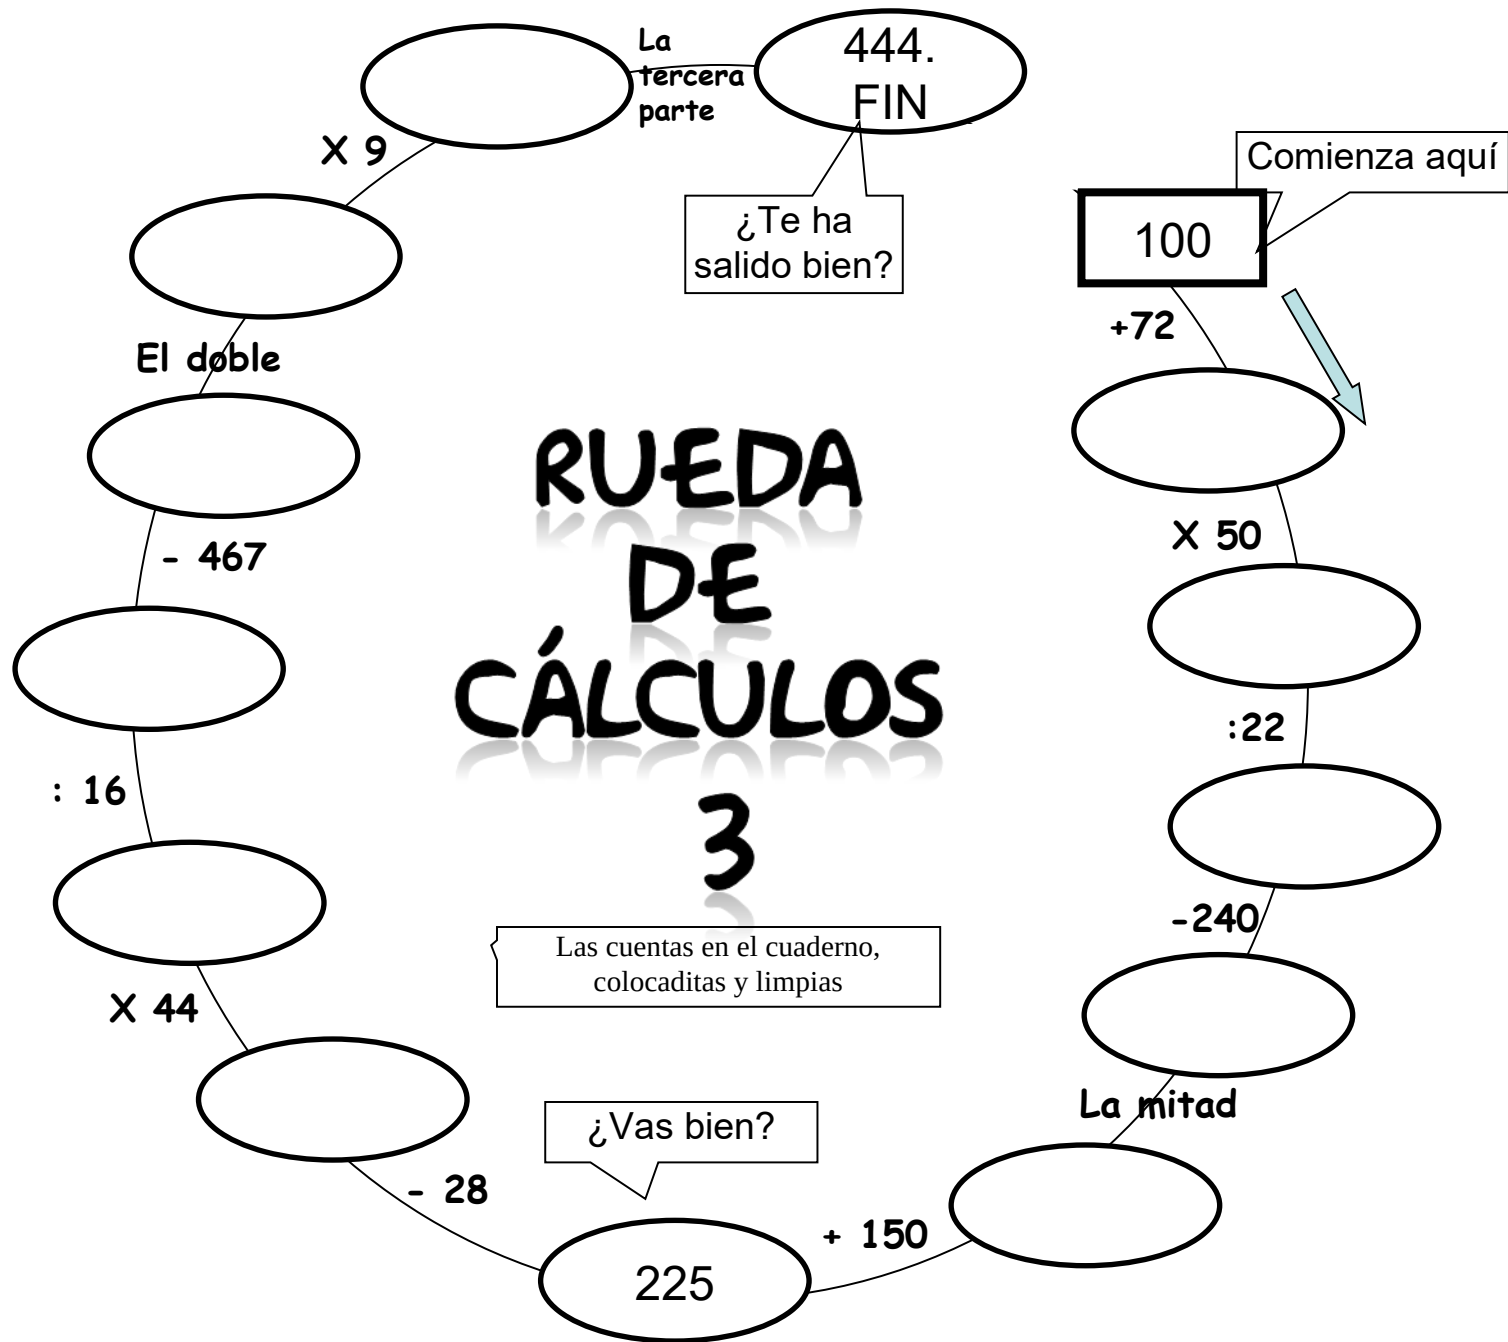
RUEDA DE CÁLCULOS 3

Comienza aquí

100

+72

X 50

:22

-240

La mitad

+ 150

225

¿Vas bien?

- 28

X 44

: 16

- 467

El doble

X 9

La tercera parte

444. FIN

¿Te ha salido bien?

Las cuentas en el cuaderno, colocaditas y limpias